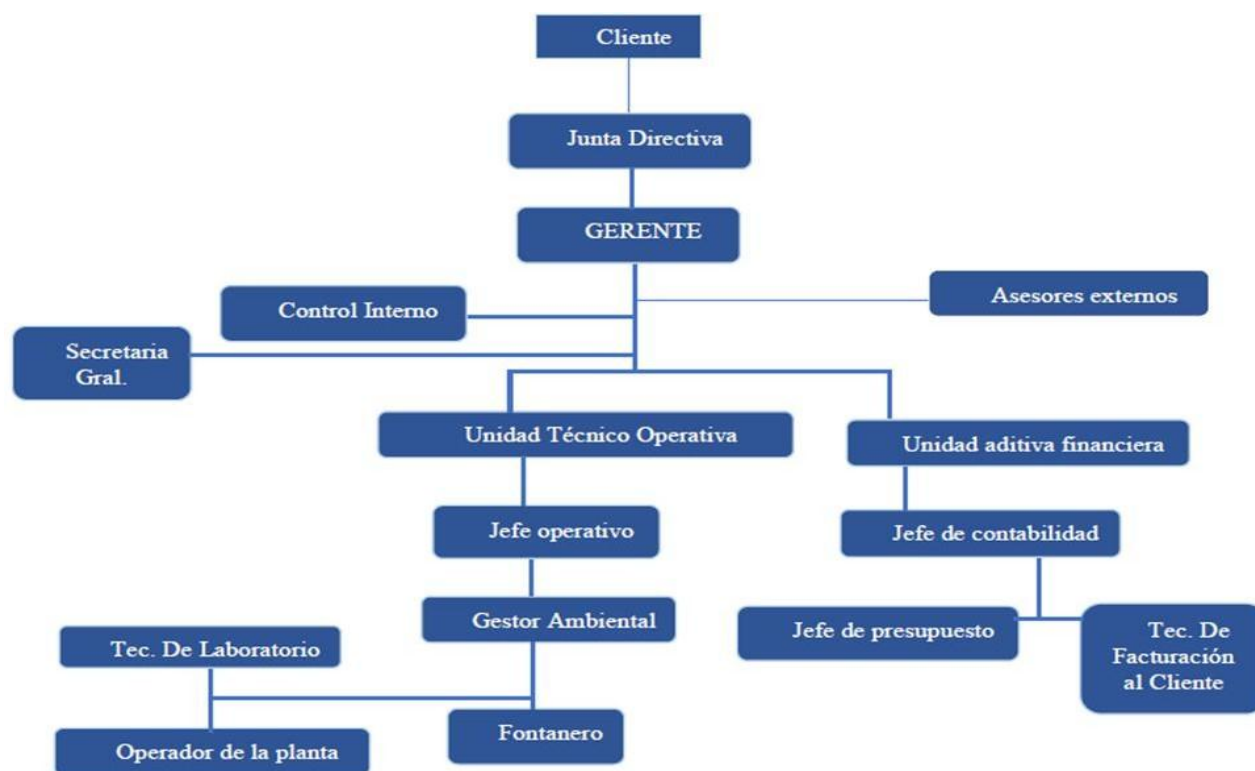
Cliente

Junta Directiva

GERENTE

Control Interno

Asesores externos

Secretaria Gral.

Unidad Técnico Operativa

Unidad aditiva financiera

Jefe operativo

Jefe de contabilidad

Gestor Ambiental

Tec. De Laboratorio

Jefe de presupuesto

Tec. De Facturación al Cliente

Fontanero

Operador de la planta